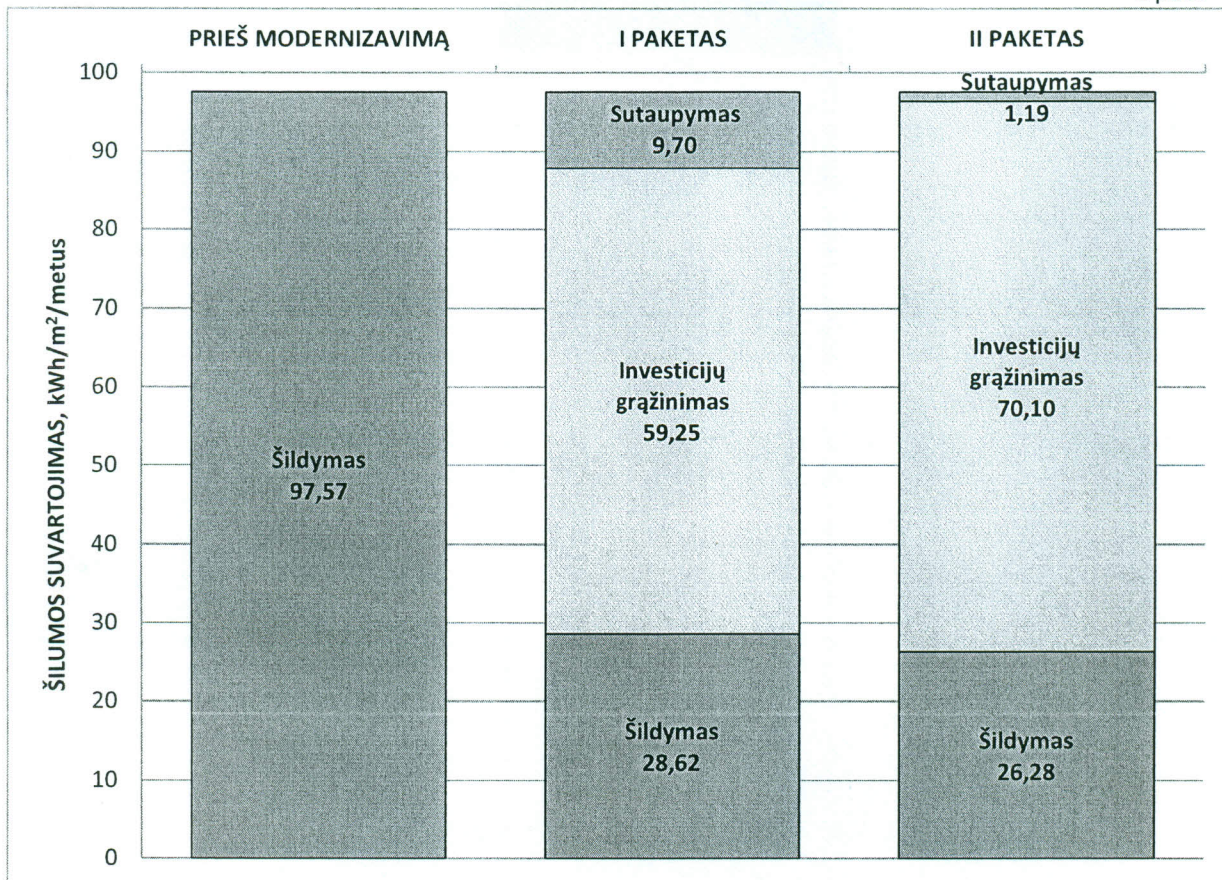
PRIEŠ MODERNIZAVIMĄ

I PAKETAS

II PAKETAS

ŠILUMOS SUVARTOJIMAS, kWh/m²/metus

100
90
80
70
60
50
40
30
20
10
0

Šildymas
97,57

Sutaupymas
9,70

Investicijų grąžinimas
59,25

Šildymas
28,62

Sutaupymas
1,19

Investicijų grąžinimas
70,10

Šildymas
26,28